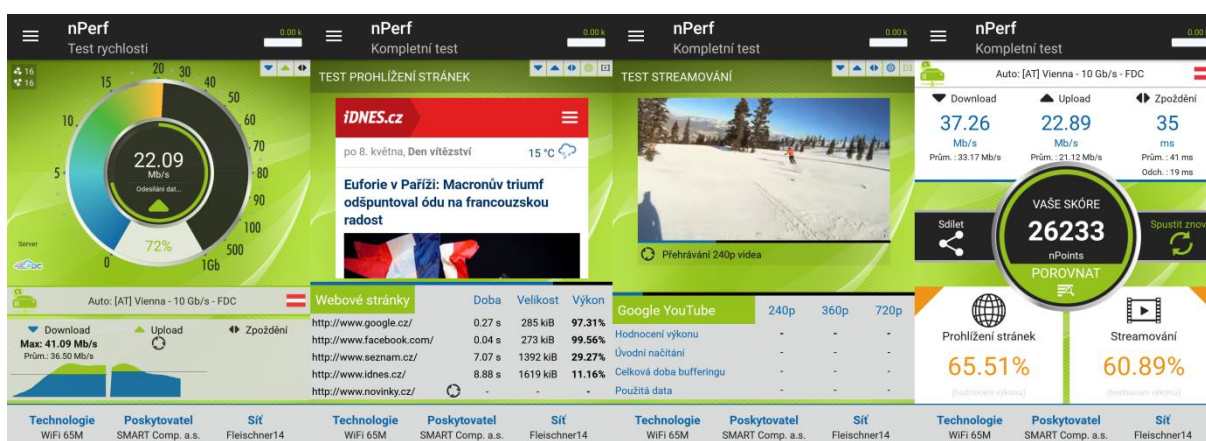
nPerf
Test rychlosti

0.00 k

16
16

20 30
15 40
10 50
60
70
5 80
90
100
0 500
1Gb

22.09
Mb/s
Odesílání dat...

72%

Server

Auto: [AT] Vienna - 10 Gb/s - FDC

Download
Max: 41.09 Mb/s
Prům.: 36.50 Mb/s

Upload

Zpoždění

Technologie
WiFi 65M

Poskytovatel
SMART Comp. a.s.

Síť
Fleischner14

nPerf
Kompletní test

0.00 k

TEST PROHLÍŽENÍ STRÁNEK

iDNES.cz

po 8. května, Den vítězství

15 °C

Euforie v Paříži: Macronův triumf odšpuntoval ódu na francouzskou radost

| Webové stránky | Doba | Velikost | Výkon |
|---|---|---|---|
| http://www.google.cz/ | 0.27 s | 285 kiB | 97.31% |
| http://www.facebook.com/ | 0.04 s | 273 kiB | 99.56% |
| http://www.seznam.cz/ | 7.07 s | 1392 kiB | 29.27% |
| http://www.idnes.cz/ | 8.88 s | 1619 kiB | 11.16% |
| http://www.novinky.cz/ | | - | - |

Technologie
WiFi 65M

Poskytovatel
SMART Comp. a.s.

Síť
Fleischner14

nPerf
Kompletní test

0.00 k

TEST STREAMOVÁNÍ

Přehrávání 240p videa

| Google YouTube | 240p | 360p | 720p |
|---|---|---|---|
| Hodnocení výkonu | - | - | - |
| Úvodní načítání | - | - | - |
| Celková doba bufferingu | - | - | - |
| Použitá data | - | - | - |

Technologie
WiFi 65M

Poskytovatel
SMART Comp. a.s.

Síť
Fleischner14

nPerf
Kompletní test

0.00

Auto: [AT] Vienna - 10 Gb/s - FDC

Download
37.26
Mb/s
Prům.: 33.17 Mb/s

Upload
22.89
Mb/s
Prům.: 21.12 Mb/s

Zpoždění
35
ms
Prům.: 41 ms
Odch.: 19 ms

Sdílet

VAŠE SKÓRE
26233
nPoints
POROVNAT

Spustit znov

Prohlížení stránek
65.51%
(hodnocení výkonu)

Streamování
60.89%
(hodnocení výkonu)

Technologie
WiFi 65M

Poskytovatel
SMART Comp. a.s.

Síť
Fleischner14